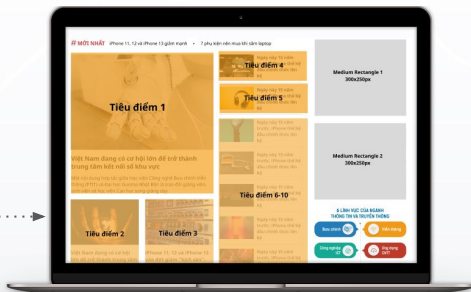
MỚI NHẤT iPhone 11, 12 và iPhone 13 giảm mạnh 7 phụ kiện nên mua khi sắm laptop

Tiêu điểm 1

Việt Nam đang có cơ hội lớn để trở thành trung tâm kết nối số khu vực

Tiêu điểm 2

Tiêu điểm 3

Tiêu điểm 4

Tiêu điểm 5

Tiêu điểm 6-10

Medium Rectangle 1
300x250px

Medium Rectangle 2
300x250px

6 LĨNH VỰC CỦA NGÀNH THÔNG TIN VÀ TRUYỀN THÔNG

Bưu chính

Viễn thông

Công nghiệp ICT

Ứng dụng CNTT